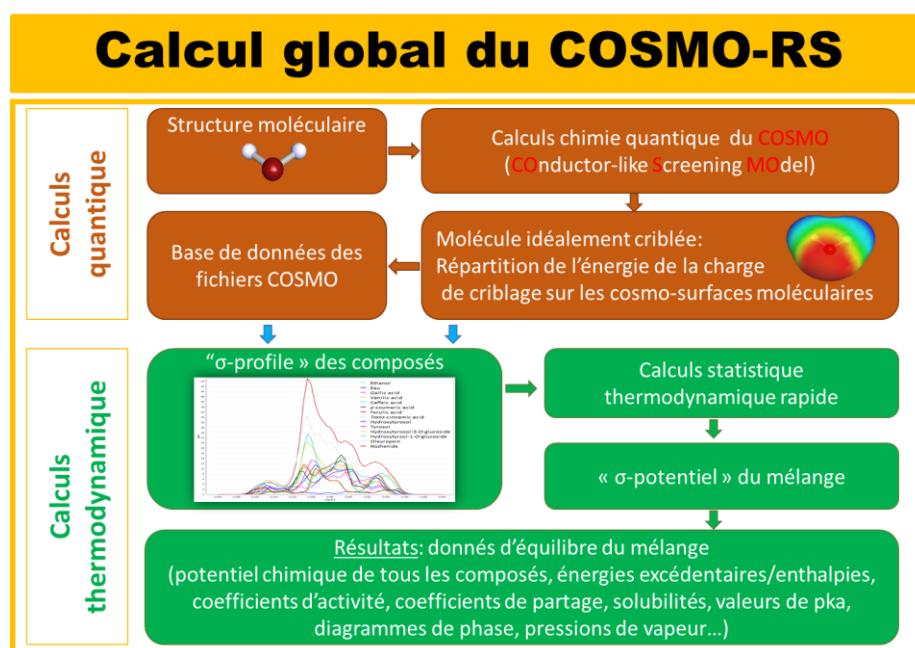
Calcul global du COSMO-RS

Calculs quantique

Structure moléculaire

Calculs chimie quantique du COSMO (COnductor-like Screening MOdel)

Base de données des fichiers COSMO

Molécule idéalement criblée: Répartition de l'énergie de la charge de criblage sur les cosmo-surfaces moléculaires

Calculs thermodynamique

"σ-profile » des composés

Ethanol
Eau
Gallic acid
Vanillic acid
Caffeic acid
p-coumaric acid
Ferulic acid
Trans-cinnamic acid
Hydroxytyrosol
Tyrosol
Hydroxytyrosol-4-β-glucoside
Hydroxytyrosol-1-β-glucoside
Oleuropein
Nuzhenide

Calculs statistique thermodynamique rapide

« σ-potentiel » du mélange

Résultats: donnés d'équilibre du mélange (potentiel chimique de tous les composés, énergies excédentaires/enthalpies, coefficients d'activité, coefficients de partage, solubilités, valeurs de pka, diagrammes de phase, pressions de vapeur…)